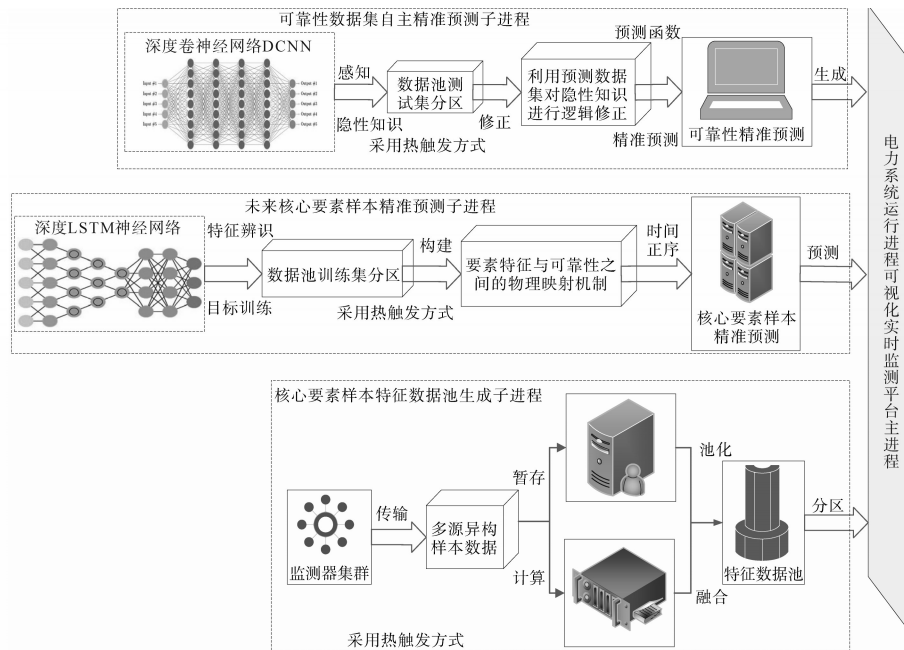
可靠性数据集自主精准预测子进程

深度卷神经网络DCNN

感知

隐性知识

数据池测试集分区

修正

利用预测数据集对隐性知识进行逻辑修正

预测函数

精准预测

可靠性精准预测

生成

采用热触发方式

未来核心要素样本精准预测子进程

深度LSTM神经网络

特征辨识

目标训练

数据池训练集分区

构建

要素特征与可靠性之间的物理映射机制

时间正序

核心要素样本精准预测

预测

采用热触发方式

核心要素样本特征数据池生成子进程

监测器集群

传输

多源异构样本数据

暂存

计算

池化

融合

特征数据池

分区

采用热触发方式

电力系统运行进程可视化实时监测平台主进程